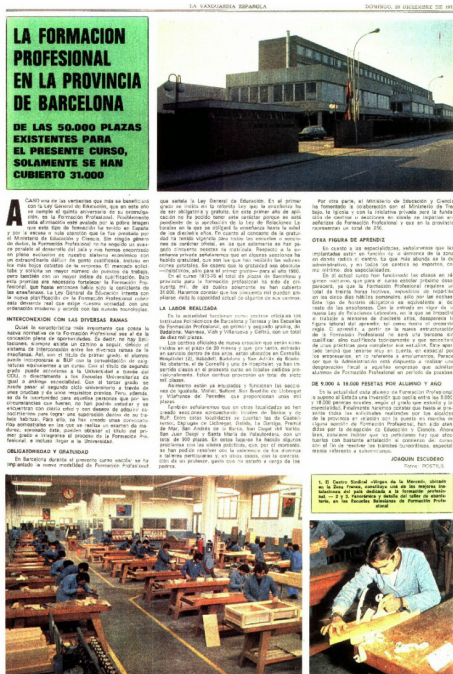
LA VANGUARDIA ESPAÑOLA SÁBADO, 25 DE DICIEMBRE DE 19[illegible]

LA FORMACION PROFESIONAL EN LA PROVINCIA DE BARCELONA

DE LAS 50.000 PLAZAS EXISTENTES PARA EL PRESENTE CURSO, SOLAMENTE SE HAN CUBIERTO 31.000

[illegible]

INTERCONEXION CON LAS DIVERSAS RAMAS

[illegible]

OBLIGATORIEDAD Y GRATUIDAD

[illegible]

LA LABOR REALIZADA

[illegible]

OTRA FIGURA DE APRENDIZ

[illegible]

DE 9.000 A 16.000 PESETAS POR ALUMNO Y AÑO

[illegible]

JOAQUIN ESCUDERO
Fotos: POSTIUS

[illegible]